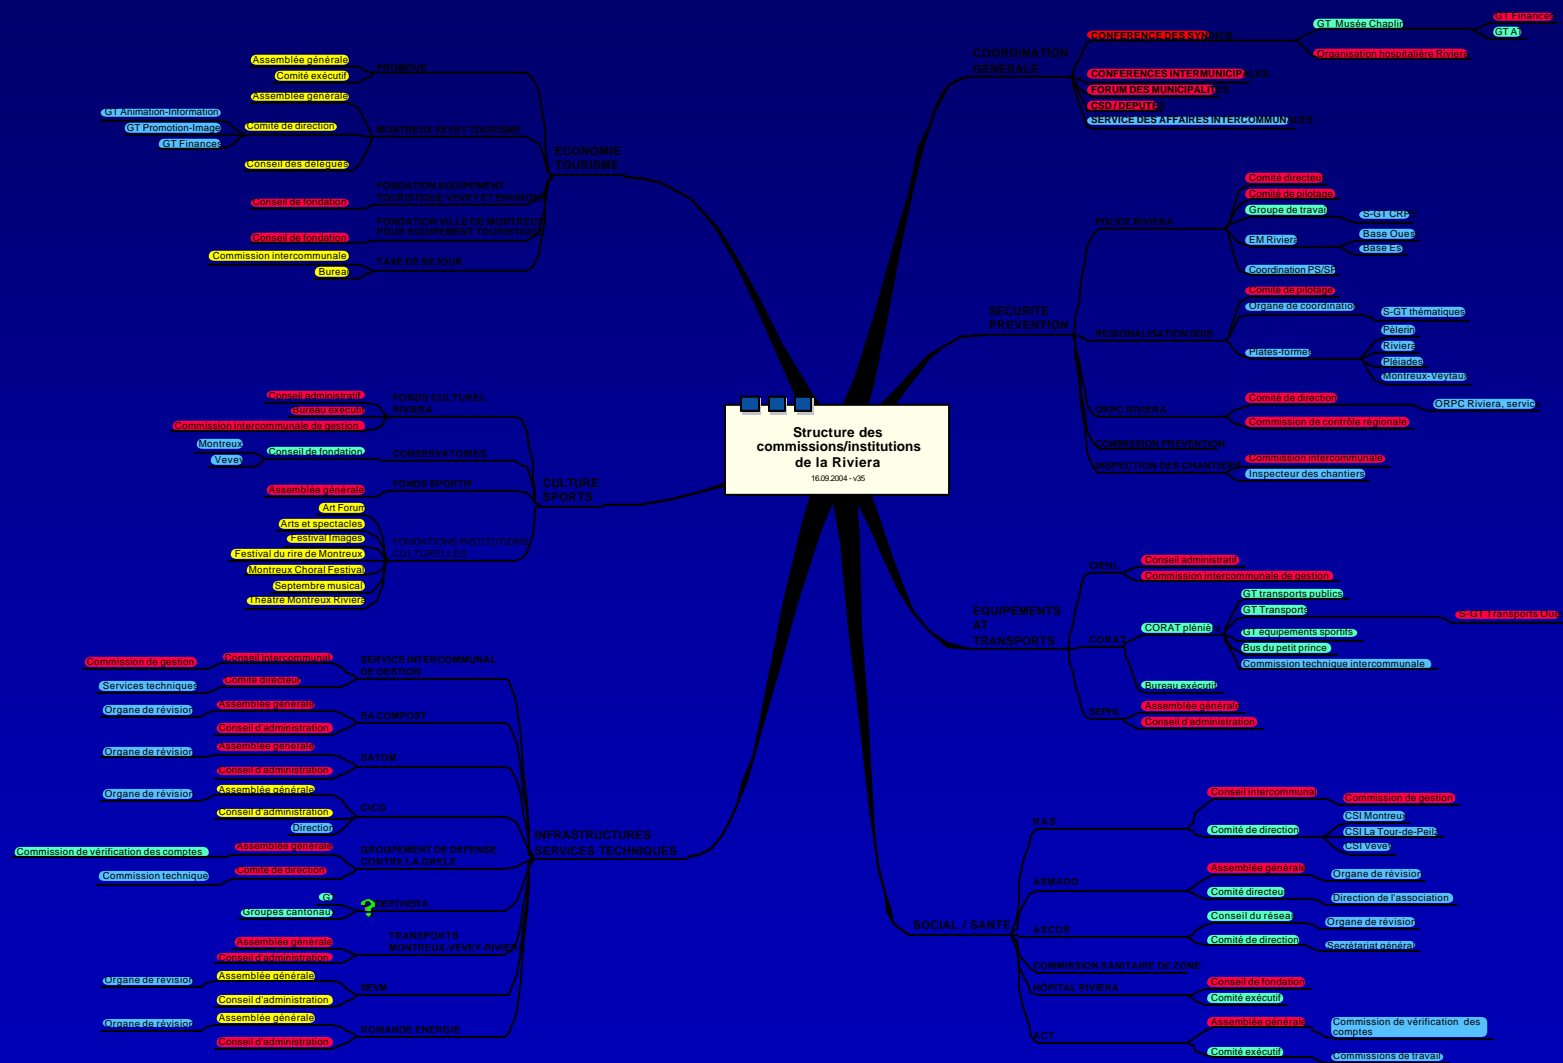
Structure des commissions/institutions de la Riviera
16.09.2004 - v35

ECONOMIE TOURISME
PROMOVE
Assemblée générale
Comité exécutif
MONTREUX-VEVEY TOURISME
Assemblée générale
GT Animation-Information
GT Promotion-Image
Comité de direction
GT Finances
Conseil des délégués
FONDATION EQUIPEMENT TOURISTIQUE VEVEY ET ENVIRONS
Conseil de fondation
FONDATION VILLE DE MONTREUX POUR EQUIPEMENT TOURISTIQUE
Conseil de fondation
TAXE DE SEJOUR
Commission intercommunale
Bureau

CULTURE SPORTS
FONDS CULTUREL RIVIERA
Conseil administratif
Bureau exécutif
Commission intercommunale de gestion
CONSERVATOIRES
Montreux
Conseil de fondation
Vevey
FONDS SPORTIF
Assemblée générale
FONDATIONS INSTITUTIONS CULTURELLES
Art Forum
Arts et spectacles
Festival Images
Festival du rire de Montreux
Montreux Choral Festival
Septembre musical
Théâtre Montreux Riviera

INFRASTRUCTURES SERVICES TECHNIQUES
SERVICE INTERCOMMUNAL DE GESTION
Commission de gestion
Conseil intercommunal
Services techniques
Comité directeur
SA COMPOST
Organe de révision
Assemblée générale
Conseil d'administration
SATOM
Organe de révision
Assemblée générale
Conseil d'administration
CIEO
Organe de révision
Assemblée générale
Conseil d'administration
Direction
GROUPEMENT DE DEFENSE CONTRE LA GRELE
Commission de vérification des comptes
Assemblée générale
Commission technique
Comité de direction
G
GERIVIERA
Groupes cantonaux
TRANSPORTS MONTREUX-VEVEY-RIVIERA
Assemblée générale
Conseil d'administration
SEVM
Organe de révision
Assemblée générale
Conseil d'administration
ROMANDE ENERGIE
Organe de révision
Assemblée générale
Conseil d'administration

COORDINATION GENERALE
CONFERENCE DES SYNDICS
GT Musée Chaplin
GT Finances
GT A
Organisation hospitalière Riviera
CONFERENCES INTERMUNICIPALES
FORUM DES MUNICIPALITES
CSD / DEPUTES
SERVICE DES AFFAIRES INTERCOMMUNALES

SECURITE PREVENTION
POLICE RIVIERA
Comité directeur
Comité de pilotage
Groupe de travail
S-GT CRP
EM Riviera
Base Ouest
Base Est
Coordination PS/SP
REGIONALISATION SDIS
Comité de pilotage
Organe de coordination
S-GT thématiques
Plates-formes
Pèlerin
Riviera
Pléiades
Montreux-Veytaux
ORPC RIVIERA
Comité de direction
ORPC Riviera, service
Commission de contrôle régionale
COMMISSION PREVENTION
INSPECTION DES CHANTIERS
Commission intercommunale
Inspecteur des chantiers

EQUIPEMENTS AT TRANSPORTS
CIEHL
Conseil administratif
Commission intercommunale de gestion
CORAT
CORAT plénière
GT transports publics
GT Transports
S-GT Transports Oue
GT équipements sportifs
Bus du petit prince
Commission technique intercommunale
Bureau exécutif
SEPHL
Assemblée générale
Conseil d'administration

SOCIAL / SANTE
RAS
Conseil intercommunal
Commission de gestion
Comité de direction
CSI Montreux
CSI La Tour-de-Peilz
CSI Vevey
ASMADO
Assemblée générale
Organe de révision
Comité directeur
Direction de l'association
ASCOR
Conseil du réseau
Organe de révision
Comité de direction
Secrétariat général
COMMISSION SANITAIRE DE ZONE
HÔPITAL RIVIERA
Conseil de fondation
Comité exécutif
ACT
Assemblée générale
Commission de vérification des comptes
Comité exécutif
Commissions de travail